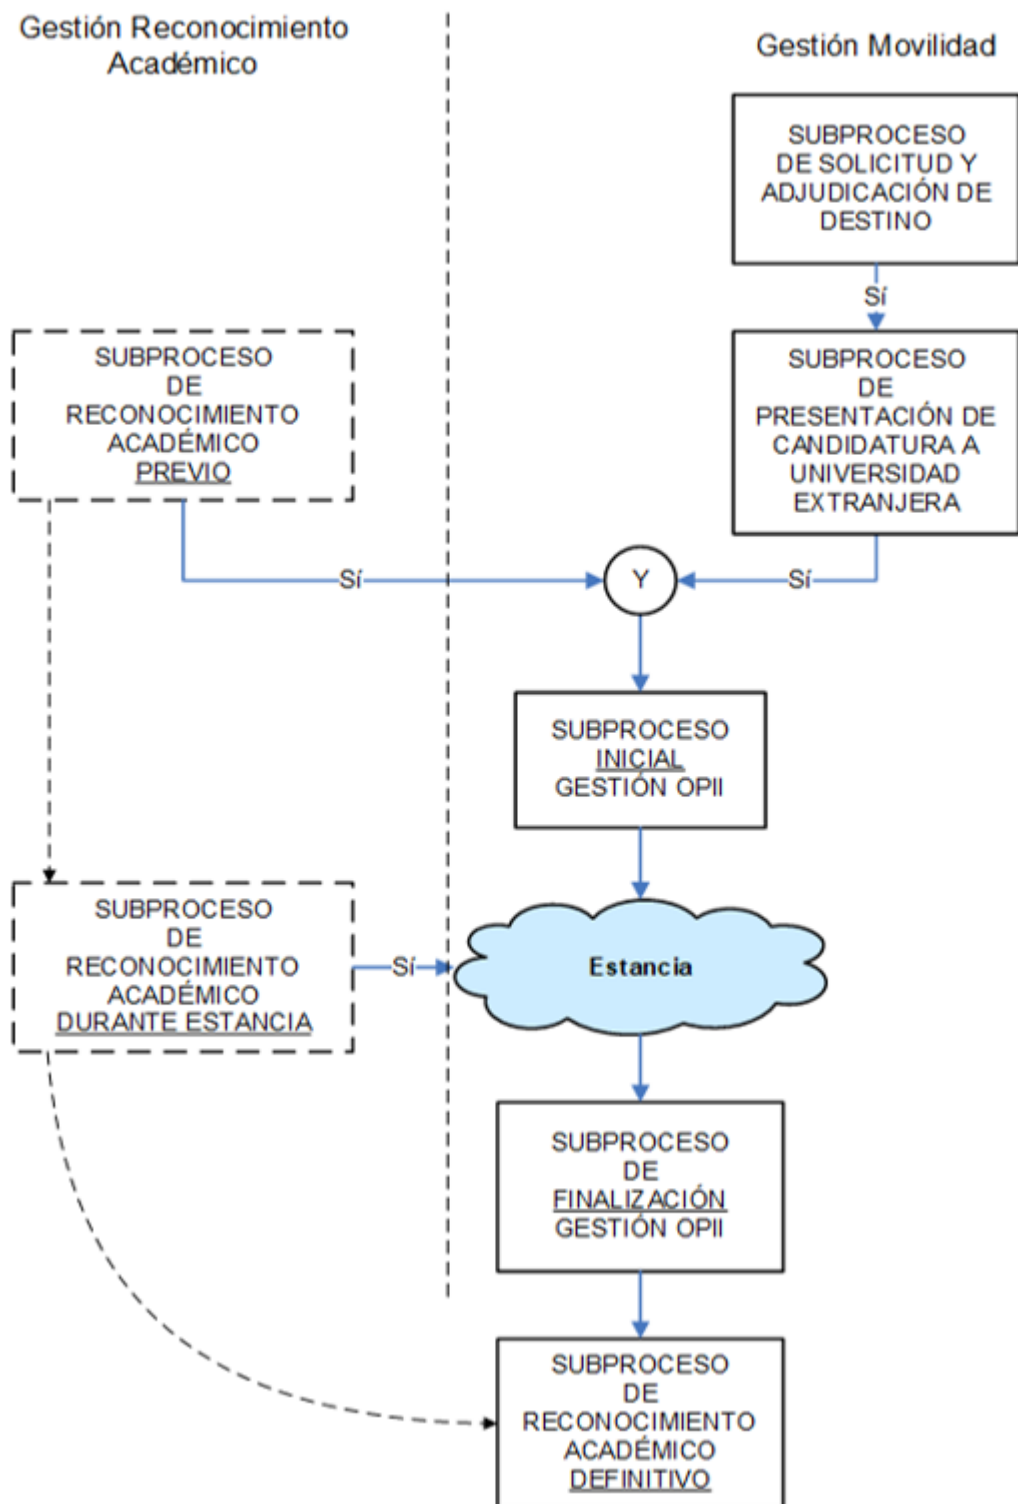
Gestión Reconocimiento Académico

Gestión Movilidad

SUBPROCESO DE SOLICITUD Y ADJUDICACIÓN DE DESTINO

Sí

SUBPROCESO DE PRESENTACIÓN DE CANDIDATURA A UNIVERSIDAD EXTRANJERA

SUBPROCESO DE RECONOCIMIENTO ACADÉMICO PREVIO

Sí

Y

Sí

SUBPROCESO INICIAL GESTIÓN OPII

SUBPROCESO DE RECONOCIMIENTO ACADÉMICO DURANTE ESTANCIA

Sí

Estancia

SUBPROCESO DE FINALIZACIÓN GESTIÓN OPII

SUBPROCESO DE RECONOCIMIENTO ACADÉMICO DEFINITIVO